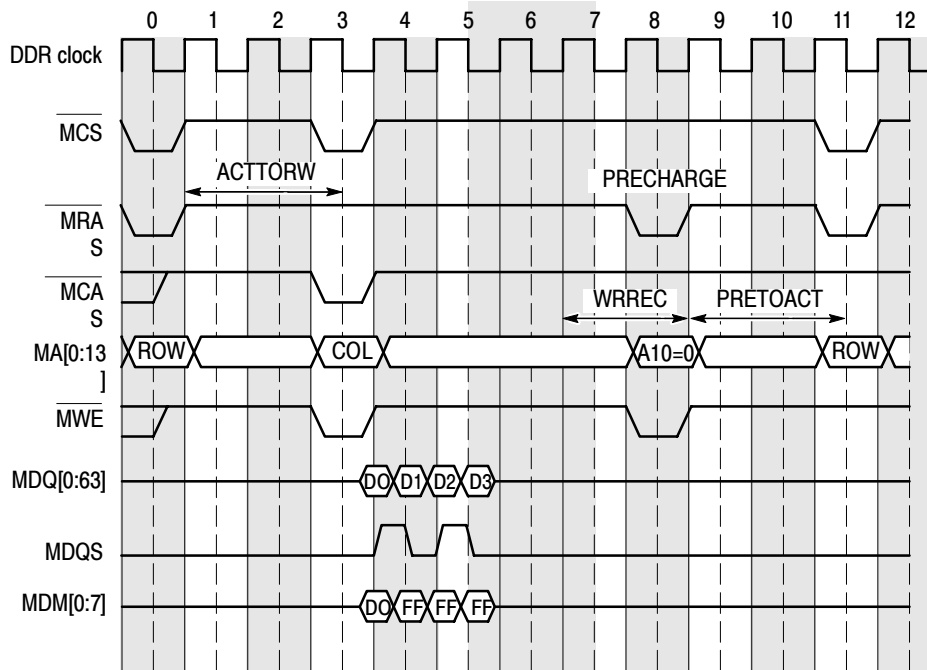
0 1 2 3 4 5 6 7 8 9 10 11 12

DDR clock

$\overline{MCS}$

ACTTORW

PRECHARGE

$\overline{MRAS}$

$\overline{MCAS}$

WRREC

PRETOACT

MA[0:13]

ROW

COL

A10=0

ROW

$\overline{MWE}$

MDQ[0:63]

D0 D1 D2 D3

MDQS

MDM[0:7]

D0 FF FF FF